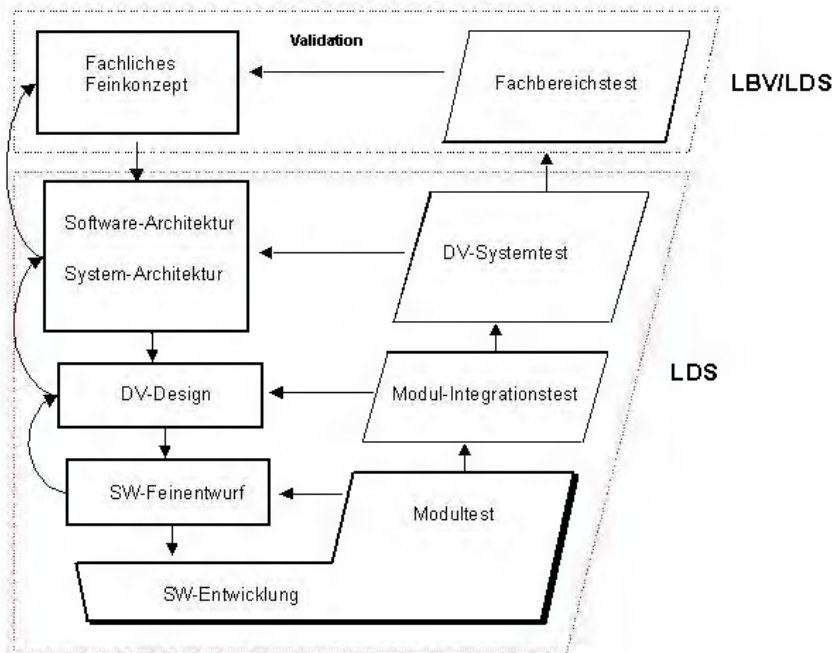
Validation

Fachliches Feinkonzept

Fachbereichstest

LBV/LDS

Software-Architektur

System-Architektur

DV-Systemtest

DV-Design

Modul-Integrationstest

LDS

SW-Feinentwurf

Modultest

SW-Entwicklung